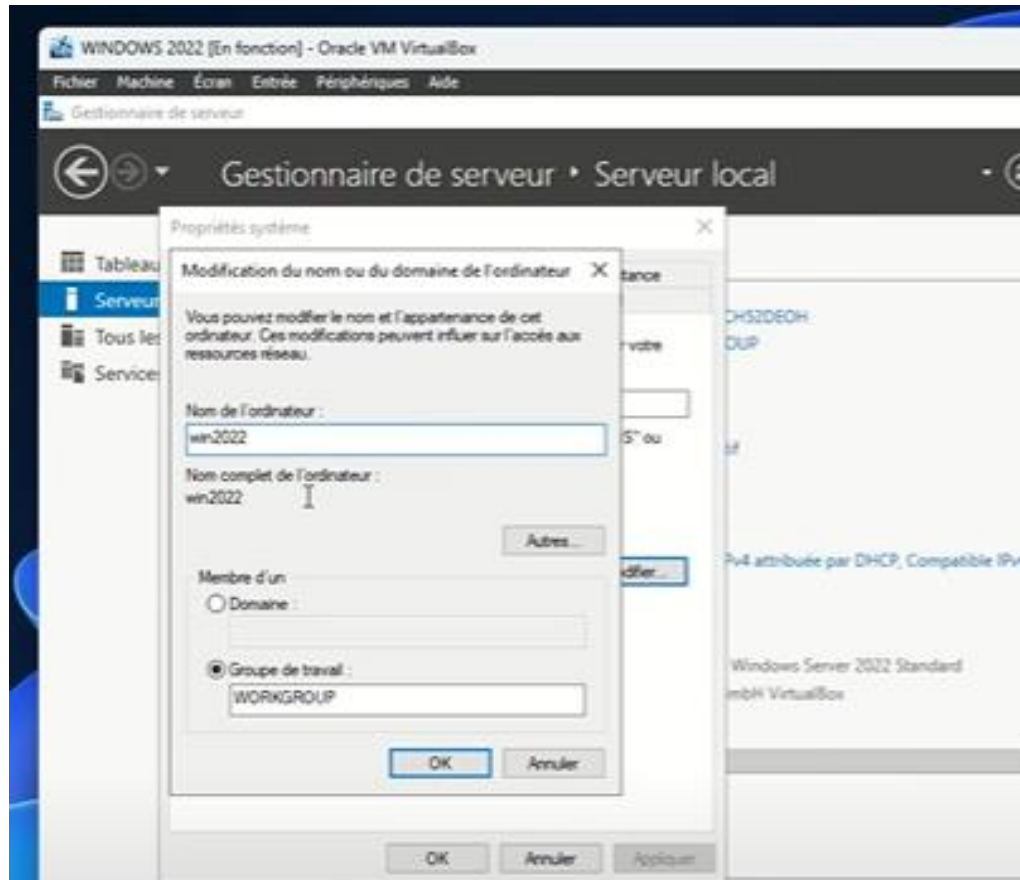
WINDOWS 2022 [En fonction] - Oracle VM VirtualBox

Fichier Machine Écran Entrée Périphériques Aide

Gestionnaire de serveur

Gestionnaire de serveur • Serveur local

Tableau
Serveur
Tous les
Services

Propriétés système

tance

r votre

S" ou

odifier...

CHS2DEOH
OUP

Pv4 attribuée par DHCP, Compatible IPv

Windows Server 2022 Standard
mbH VirtualBox

Modification du nom ou du domaine de l'ordinateur

Vous pouvez modifier le nom et l'appartenance de cet ordinateur. Ces modifications peuvent influer sur l'accès aux ressources réseau.

Nom de l'ordinateur :
win2022

Nom complet de l'ordinateur :
win2022

Autres...

Membre d'un
Domaine :

Groupe de travail :
WORKGROUP

OK Annuler

OK Annuler Appliquer